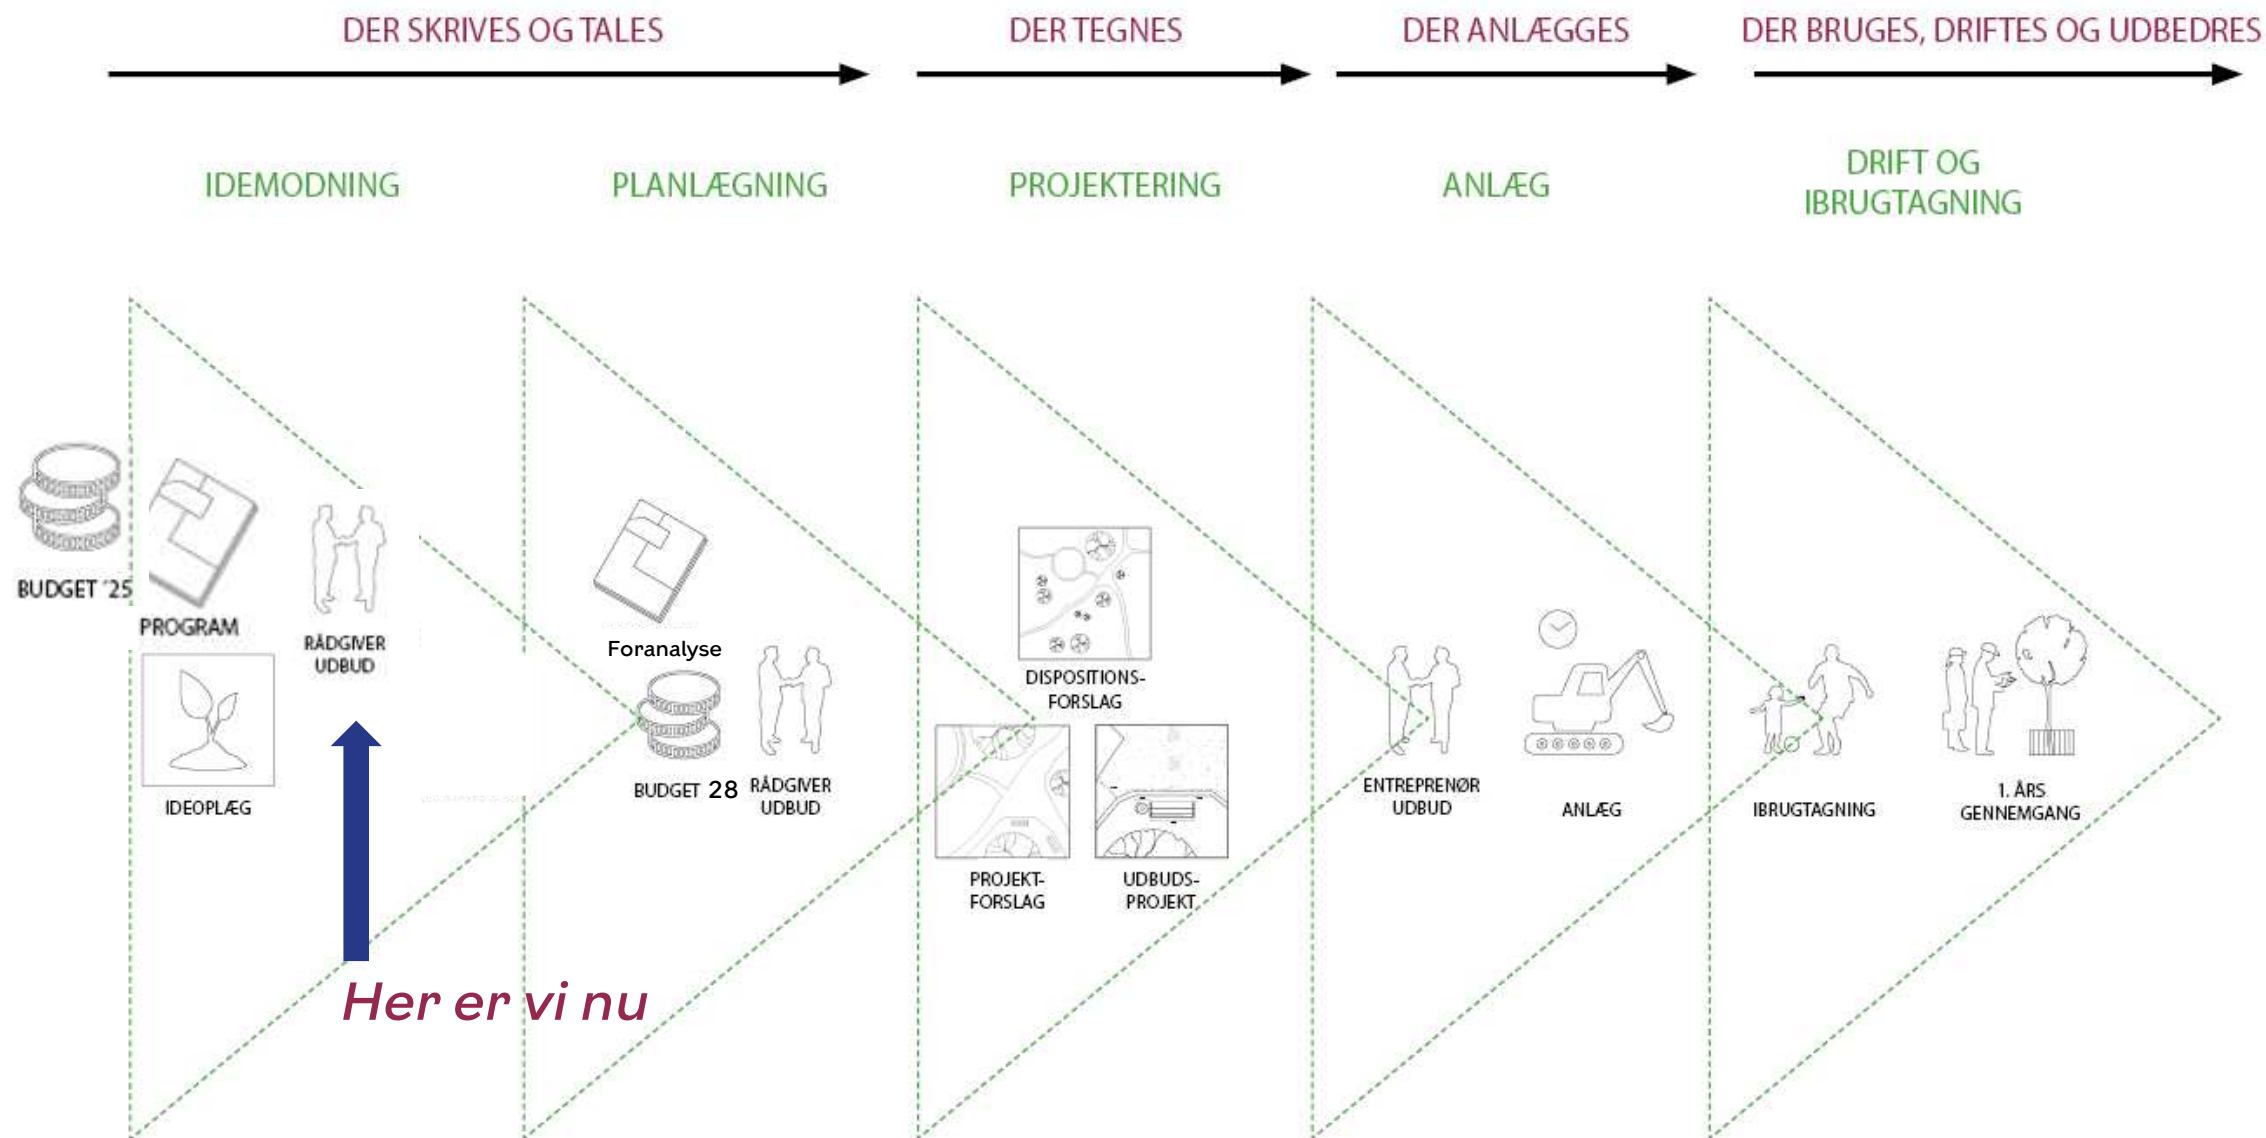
DER SKRIVES OG TALES

DER TEGNES

DER ANLÆGGES

DER BRUGES, DRIFTES OG UDBEDRES

IDEMODNING

PLANLÆGNING

PROJEKTERING

ANLÆG

DRIFT OG IBRUGTAGNING

BUDGET '25

PROGRAM

RÅDGIVER UDBUD

IDEOPLÆG

Foranalyse

BUDGET 28

RÅDGIVER UDBUD

DISPOSITIONS-FORSLAG

PROJEKT-FORSLAG

UDBUDS-PROJEKT

ENTREPRENØR UDBUD

ANLÆG

IBRUGTAGNING

1. ÅRS GENNEMGANG

Her er vi nu